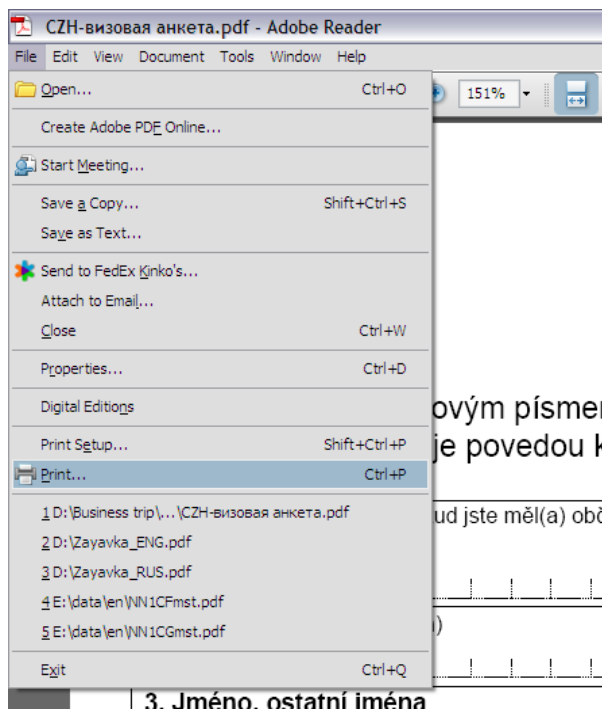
CZH-визовая анкета.pdf - Adobe Reader

File Edit View Document Tools Window Help

151%

Open... Ctrl+O

Create Adobe PDF Online...

Start Meeting...

Save a Copy... Shift+Ctrl+S

Save as Text...

Send to FedEx Kinko's...

Attach to Email...

Close Ctrl+W

Properties... Ctrl+D

Digital Editions

Print Setup... Shift+Ctrl+P

Print... Ctrl+P

1 D:\Business trip\...\CZH-визовая анкета.pdf

2 D:\Zayavka_ENG.pdf

3 D:\Zayavka_RUS.pdf

4 E:\data\en\NN1CFmst.pdf

5 E:\data\en\NN1CGmst.pdf

Exit Ctrl+Q

ovým písmer

je povedou k

ud jste měl(a) obč

)

3. Jméno, ostatní jména